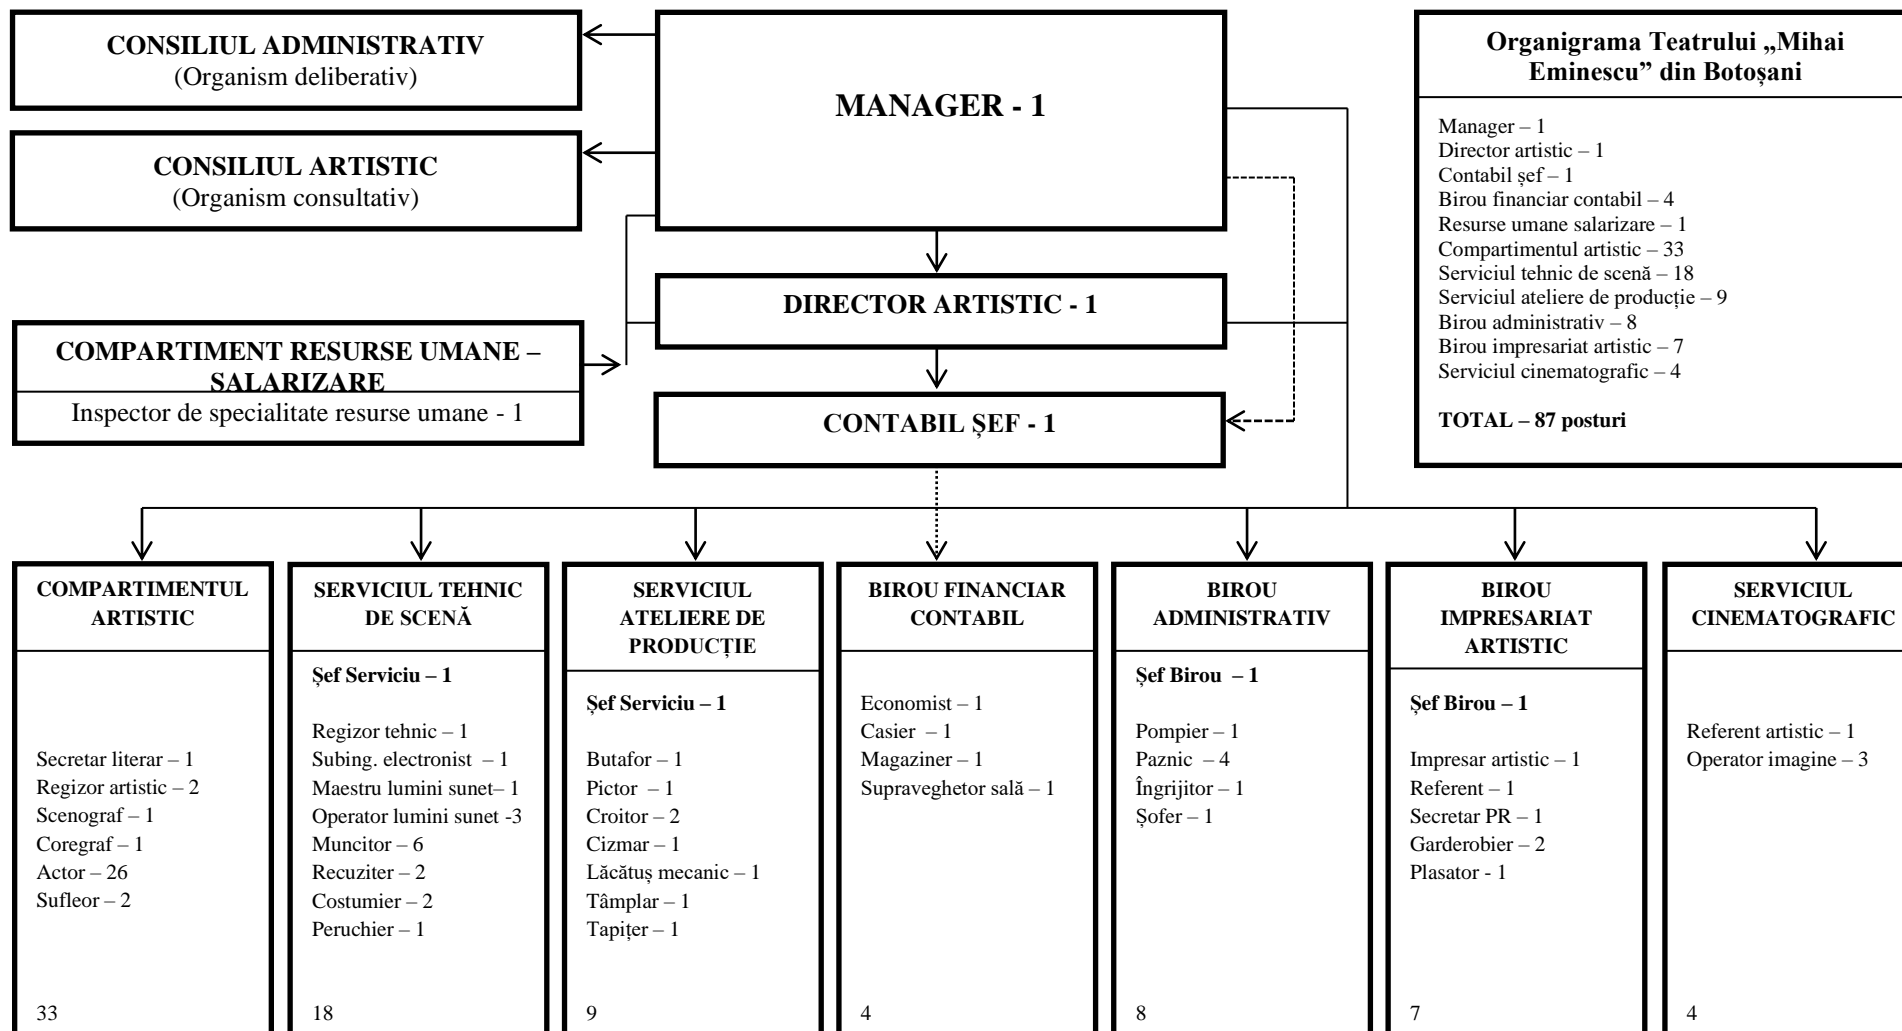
CONSILIUL ADMINISTRATIV
(Organism deliberativ)

CONSILIUL ARTISTIC
(Organism consultativ)

COMPARTIMENT RESURSE UMANE – SALARIZARE
Inspector de specialitate resurse umane - 1

MANAGER - 1

DIRECTOR ARTISTIC - 1

CONTABIL ȘEF - 1

Organigrama Teatrului „Mihai Eminescu" din Botoșani

Manager – 1
Director artistic – 1
Contabil șef – 1
Birou financiar contabil – 4
Resurse umane salarizare – 1
Compartimentul artistic – 33
Serviciul tehnic de scenă – 18
Serviciul ateliere de producție – 9
Birou administrativ – 8
Birou impresariat artistic – 7
Serviciul cinematografic – 4

TOTAL – 87 posturi

COMPARTIMENTUL ARTISTIC

Secretar literar – 1
Regizor artistic – 2
Scenograf – 1
Coregraf – 1
Actor – 26
Sufleor – 2

33

SERVICIUL TEHNIC DE SCENĂ

Șef Serviciu – 1

Regizor tehnic – 1
Subing. electronist – 1
Maestru lumini sunet– 1
Operator lumini sunet -3
Muncitor – 6
Recuziter – 2
Costumier – 2
Peruchier – 1

18

SERVICIUL ATELIERE DE PRODUCȚIE

Șef Serviciu – 1

Butafor – 1
Pictor – 1
Croitor – 2
Cizmar – 1
Lăcătuș mecanic – 1
Tâmplar – 1
Tapițer – 1

9

BIROU FINANCIAR CONTABIL

Economist – 1
Casier – 1
Magaziner – 1
Supraveghetor sală – 1

4

BIROU ADMINISTRATIV

Șef Birou – 1

Pompier – 1
Paznic – 4
Îngrijitor – 1
Șofer – 1

8

BIROU IMPRESARIAT ARTISTIC

Șef Birou – 1

Impresar artistic – 1
Referent – 1
Secretar PR – 1
Garderobier – 2
Plasator - 1

7

SERVICIUL CINEMATOGRAFIC

Referent artistic – 1
Operator imagine – 3

4